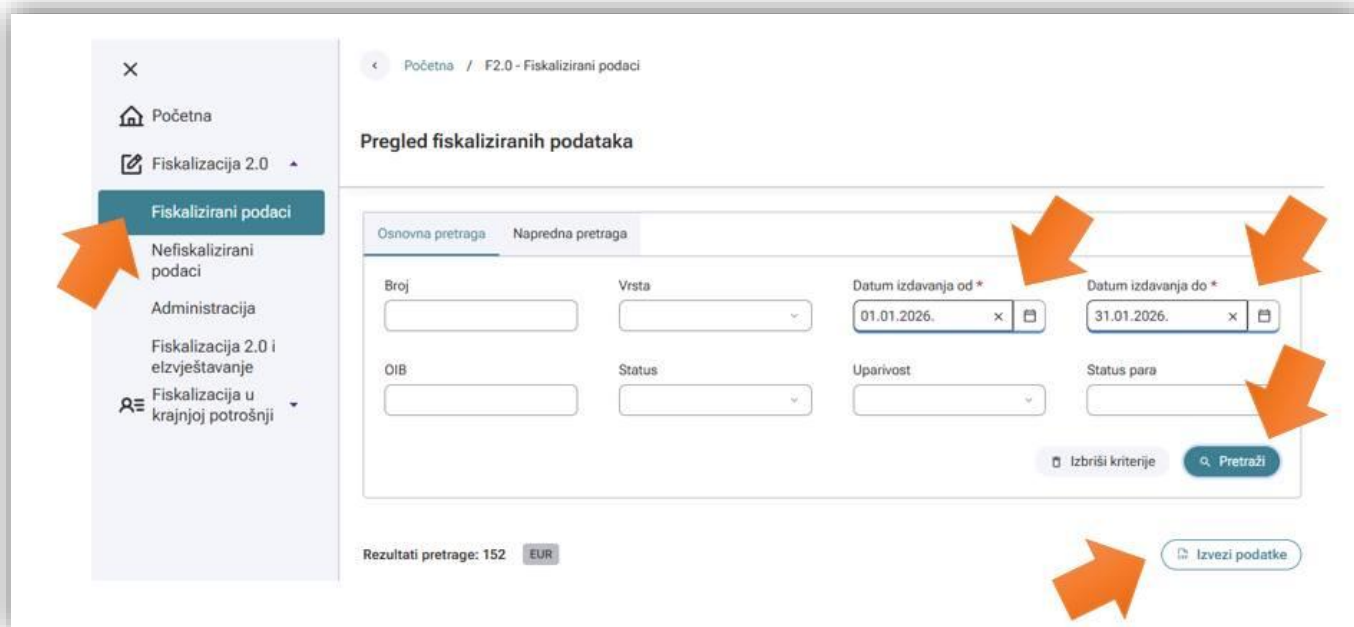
×
Početna
Fiskalizacija 2.0
Fiskalizirani podaci
Nefiskalizirani podaci
Administracija
Fiskalizacija 2.0 i elzvještavanje
Fiskalizacija u krajnjoj potrošnji

Početna / F2.0 - Fiskalizirani podaci

Pregled fiskaliziranih podataka

Osnovna pretraga
Napredna pretraga

Broj
Vrsta
Datum izdavanja od *
01.01.2026.
Datum izdavanja do *
31.01.2026.

OIB
Status
Uparivost
Status para

Izbriši kriterije
Pretraži

Rezultati pretrage: 152 EUR

Izvezi podatke